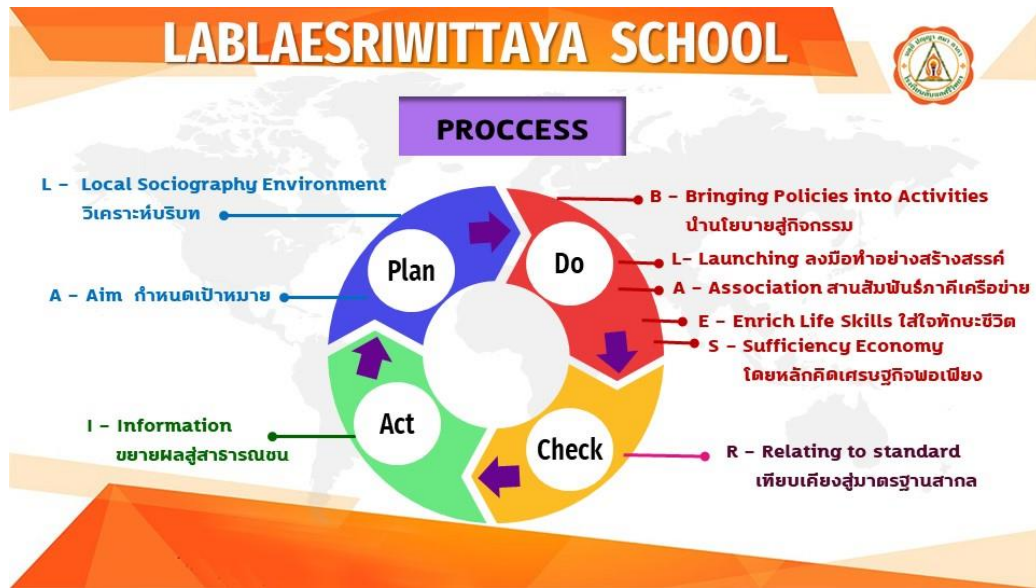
LABLAESRIWITTAYA SCHOOL

PROCCESS

L - Local Sociography Environment
วิเคราะห์บริบท

A - Aim กำหนดเป้าหมาย

I - Information
ขยายผลสู่สาธารณชน

Plan

Do

Act

Check

B - Bringing Policies into Activities
นำนโยบายสู่กิจกรรม

L- Launching ลงมือทำอย่างสร้างสรรค์

A - Association สานสัมพันธ์ภาคีเครือข่าย

E - Enrich Life Skills ใส่ใจทักษะชีวิต

S - Sufficiency Economy
โดยหลักคิดเศรษฐกิจพอเพียง

R - Relating to standard
เทียบเคียงสู่มาตรฐานสากล